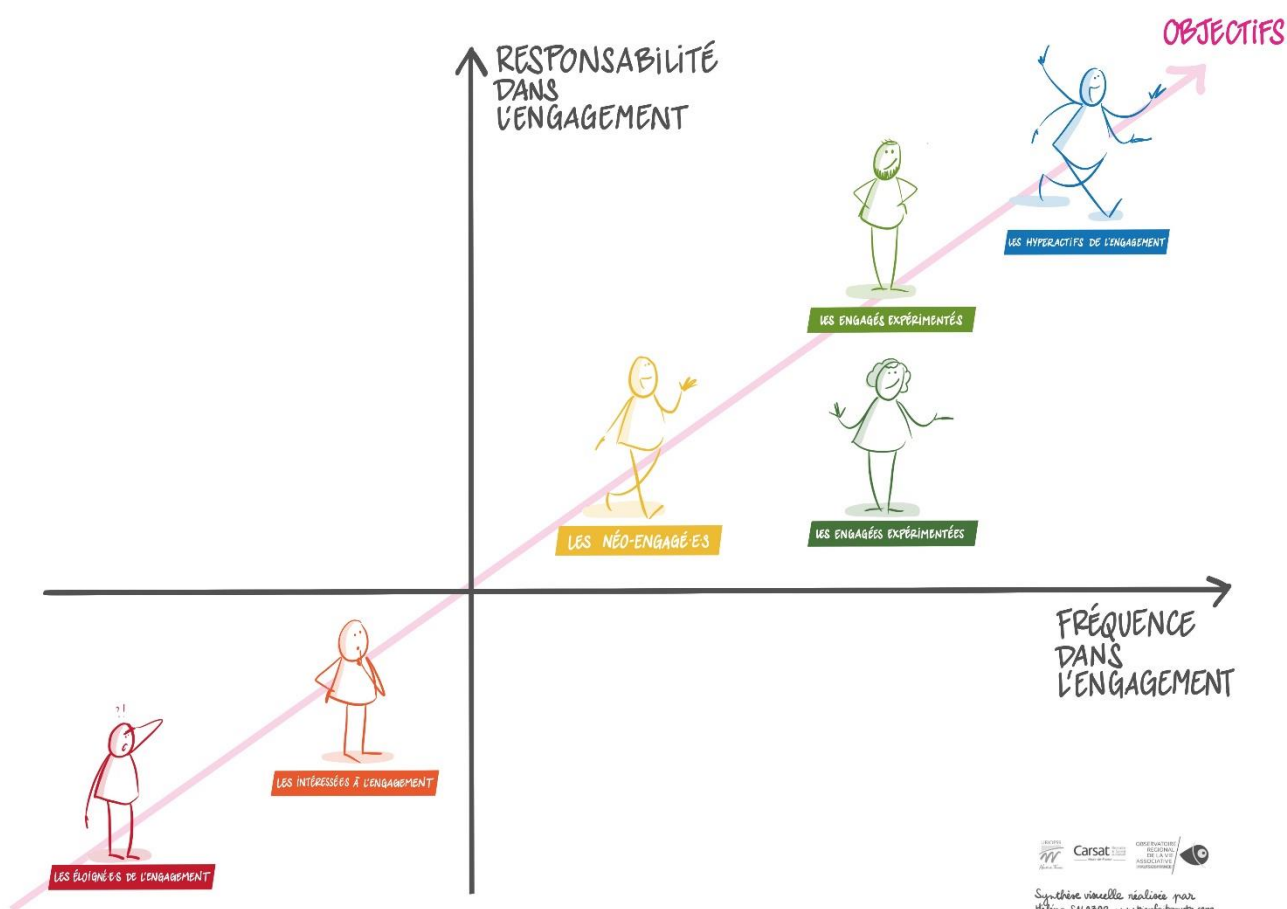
OBJECTIFS

RESPONSABILITÉ DANS L'ENGAGEMENT

LES HYPERACTIFS DE L'ENGAGEMENT

LES ENGAGÉS EXPÉRIMENTÉS

LES NÉO-ENGAGÉ·E·S

LES ENGAGÉES EXPÉRIMENTÉES

FRÉQUENCE DANS L'ENGAGEMENT

?!

LES INTÉRESSÉES À L'ENGAGEMENT

LES ÉLOIGNÉ·E·S DE L'ENGAGEMENT

Carsat

OBSERVATOIRE RÉGIONAL DE LA VIE ASSOCIATIVE

Synthèse visuelle réalisée par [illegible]